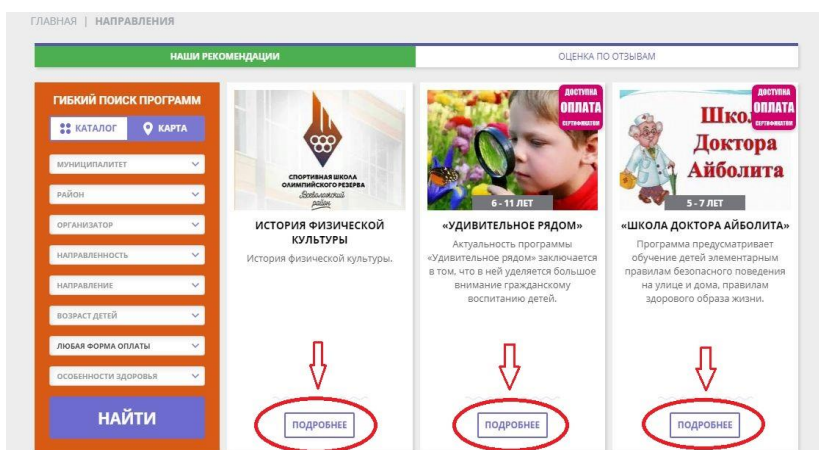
ГЛАВНАЯ | НАПРАВЛЕНИЯ

НАШИ РЕКОМЕНДАЦИИ

ОЦЕНКА ПО ОТЗЫВАМ

ГИБКИЙ ПОИСК ПРОГРАММ

КАТАЛОГ

КАРТА

МУНИЦИПАЛИТЕТ

РАЙОН

ОРГАНИЗАТОР

НАПРАВЛЕННОСТЬ

НАПРАВЛЕНИЕ

ВОЗРАСТ ДЕТЕЙ

ЛЮБАЯ ФОРМА ОПЛАТЫ

ОСОБЕННОСТИ ЗДОРОВЬЯ

НАЙТИ

СПОРТИВНАЯ ШКОЛА ОЛИМПИЙСКОГО РЕЗЕРВА Всеволожский район

ИСТОРИЯ ФИЗИЧЕСКОЙ КУЛЬТУРЫ

История физической культуры.

ПОДРОБНЕЕ

ДОСТУПНА ОПЛАТА СЕРТИФИКАТОМ

6 - 11 ЛЕТ

«УДИВИТЕЛЬНОЕ РЯДОМ»

Актуальность программы «Удивительное рядом» заключается в том, что в ней уделяется большое внимание гражданскому воспитанию детей.

ПОДРОБНЕЕ

ДОСТУПНА ОПЛАТА СЕРТИФИКАТОМ

Школа Доктора Айболита

5 - 7 ЛЕТ

«ШКОЛА ДОКТОРА АЙБОЛИТА»

Программа предусматривает обучение детей элементарным правилам безопасного поведения на улице и дома, правилам здорового образа жизни.

ПОДРОБНЕЕ